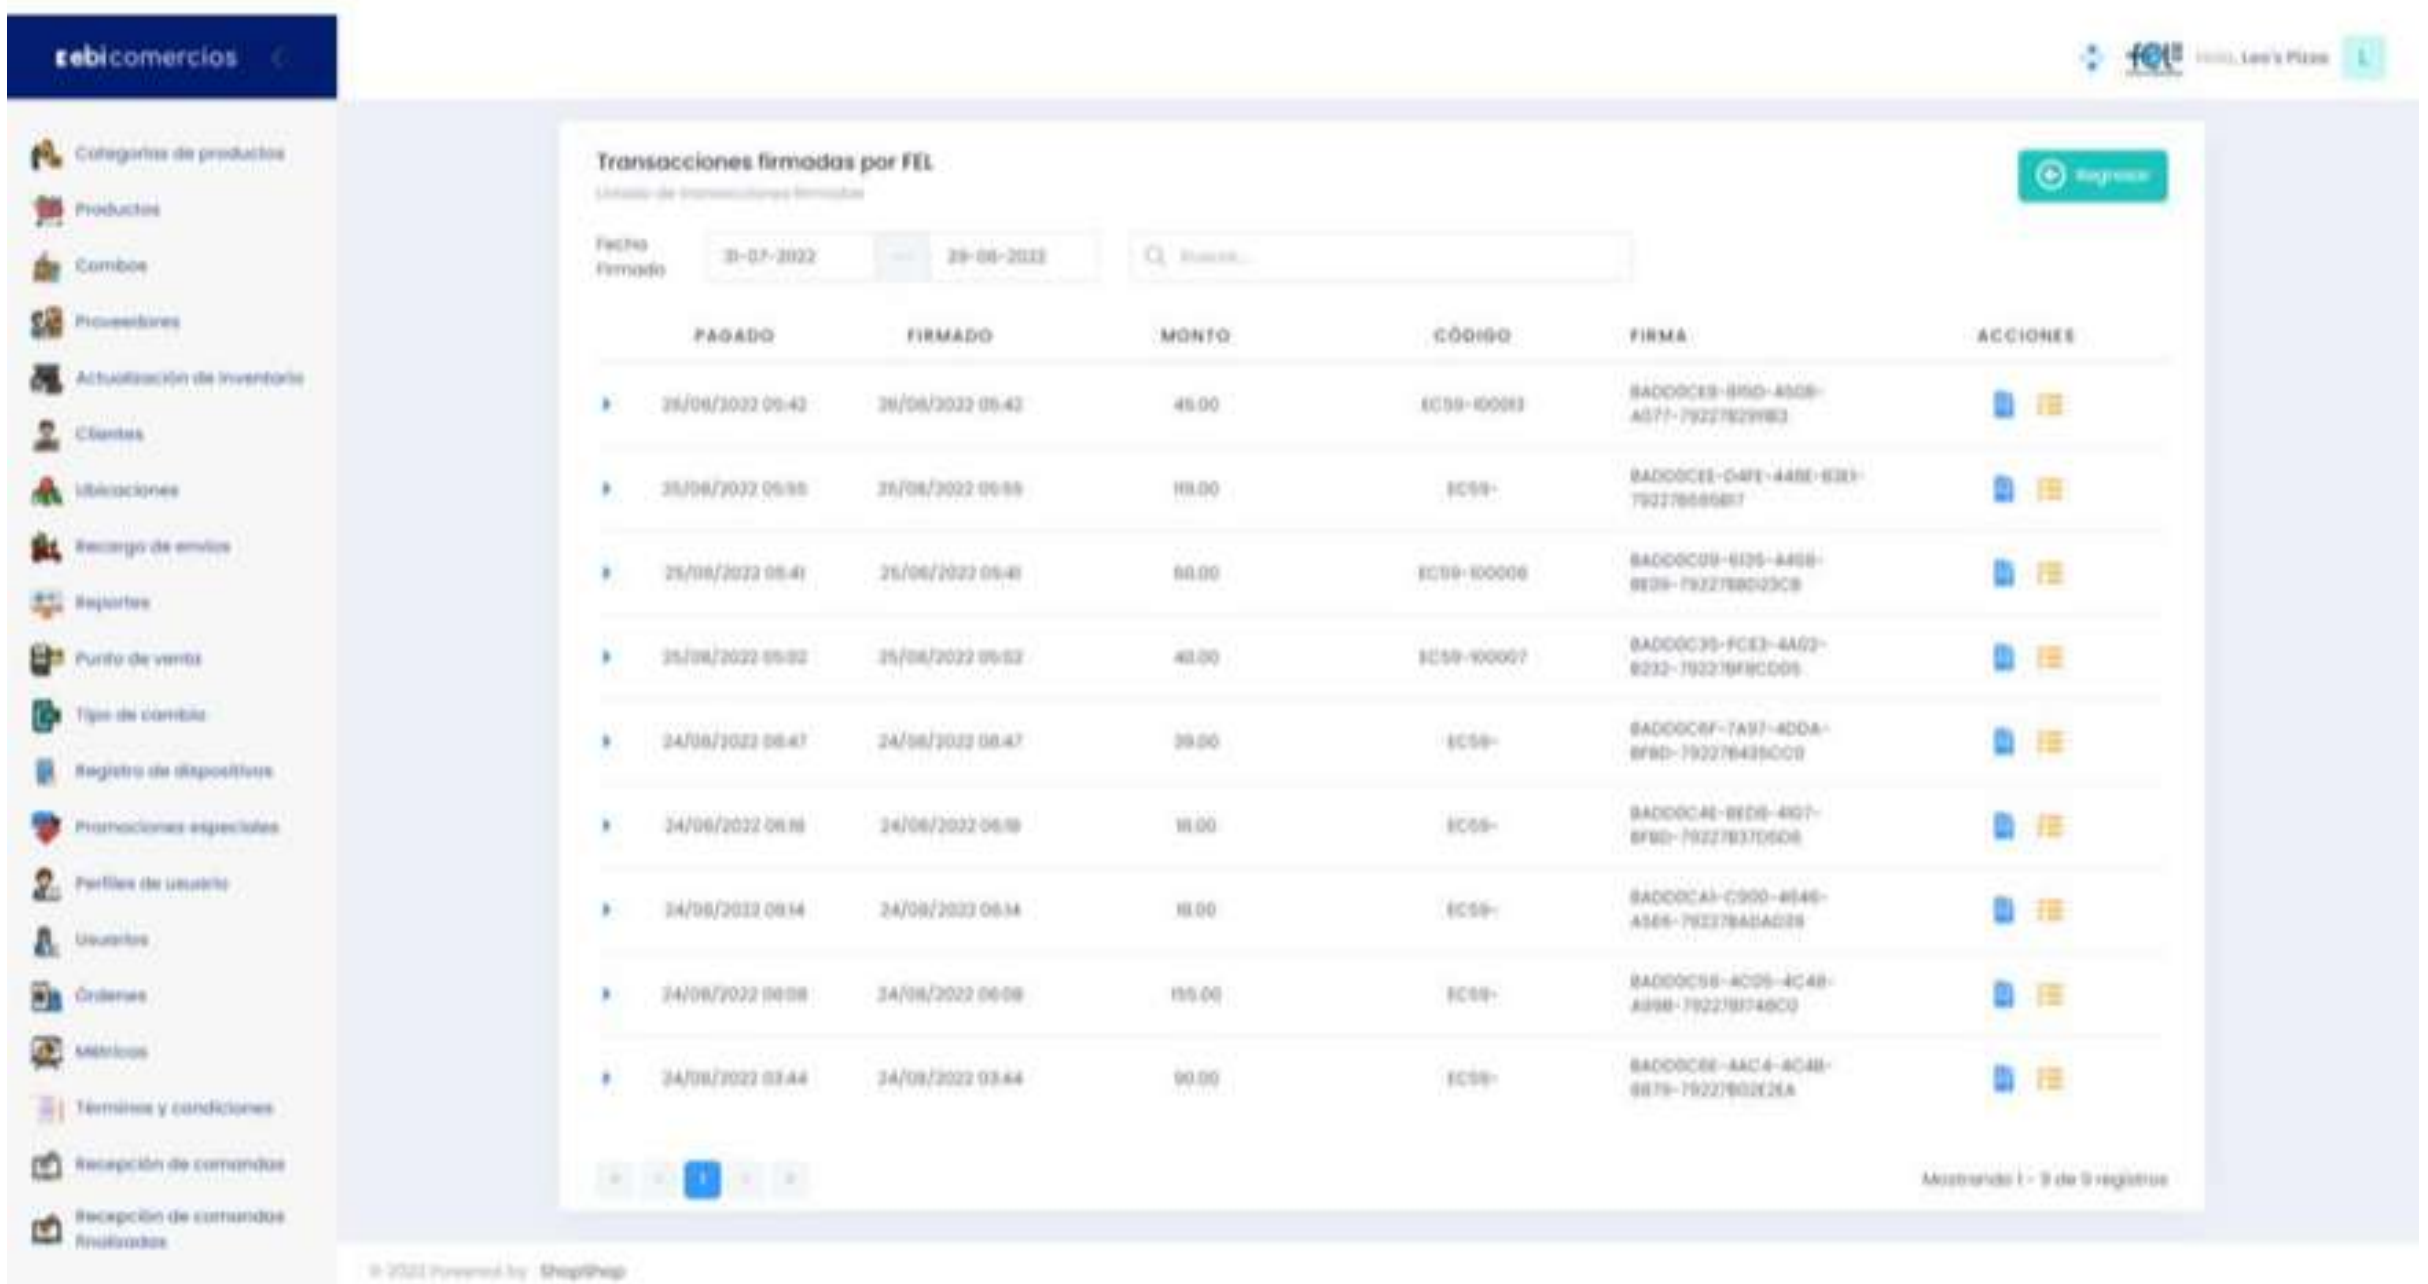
ebicomercios

fel Hola, Leo's Pizza L

Categorías de productos
Productos
Combos
Proveedores
Actualización de inventario
Clientes
Ubicaciones
Recargo de envíos
Reportes
Punto de venta
Tipo de cambio
Registro de dispositivos
Promociones especiales
Perfiles de usuario
Usuarios
Órdenes
Métricas
Términos y condiciones
Recepción de comandas
Recepción de comandas finalizadas

Transacciones firmadas por FEL
Listado de transacciones firmadas

Regresar

Fecha firmado 31-07-2022 — 29-08-2022

Buscar...

| | PAGADO | FIRMADO | MONTO | CÓDIGO | FIRMA | ACCIONES |
|---|---|---|---|---|---|---|
| | 26/08/2022 05:42 | 26/08/2022 05:42 | 45.00 | EC59-100013 | BAD00CE8-B150-4508-A077-79227829983 | |
| | 25/08/2022 05:55 | 25/08/2022 05:55 | 119.00 | EC59- | BAD00CEE-D4FE-448E-B381-79227B686817 | |
| | 25/08/2022 05:41 | 25/08/2022 05:41 | 60.00 | EC59-100008 | BAD00C09-6135-4468-8E39-79227B8D23C8 | |
| | 25/08/2022 05:02 | 25/08/2022 05:02 | 40.00 | EC59-100007 | BAD00C35-FCE3-4A02-B232-79227BF8CD05 | |
| | 24/08/2022 08:47 | 24/08/2022 08:47 | 39.00 | EC59- | BAD00C8F-7A97-4DDA-8F8D-79227B435CC0 | |
| | 24/08/2022 06:18 | 24/08/2022 06:18 | 18.00 | EC59- | BAD00C4E-8ED6-4107-8F8D-79227B37D5D6 | |
| | 24/08/2022 06:14 | 24/08/2022 06:14 | 18.00 | EC59- | BAD00CA1-C300-4646-A586-79227BA8A038 | |
| | 24/08/2022 06:08 | 24/08/2022 06:08 | 155.00 | EC59- | BAD00C58-4C05-4C48-A898-79227B1748C0 | |
| | 24/08/2022 03:44 | 24/08/2022 03:44 | 90.00 | EC59- | BAD00C6E-AAC4-4C4B-8879-79227B02E2EA | |

1

Mostrando 1 - 9 de 9 registros

© 2022 Powered by ShopShop